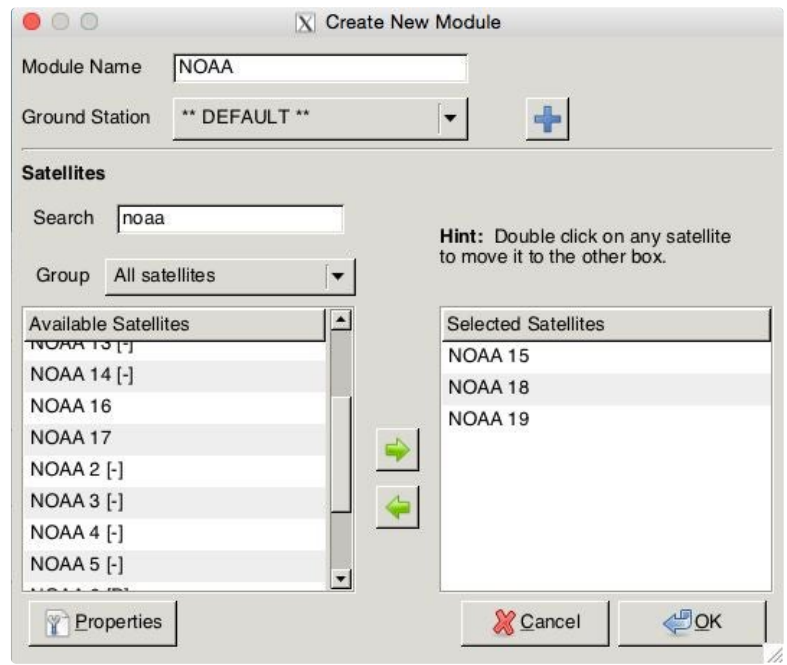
Create New Module

Module Name NOAA

Ground Station ** DEFAULT **

Satellites

Search noaa

Group All satellites

Hint: Double click on any satellite to move it to the other box.

| Available Satellites |
|---|
| NOAA 13 [-] |
| NOAA 14 [-] |
| NOAA 16 |
| NOAA 17 |
| NOAA 2 [-] |
| NOAA 3 [-] |
| NOAA 4 [-] |
| NOAA 5 [-] |
| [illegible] |

| Selected Satellites |
|---|
| NOAA 15 |
| NOAA 18 |
| NOAA 19 |

Properties

Cancel

OK